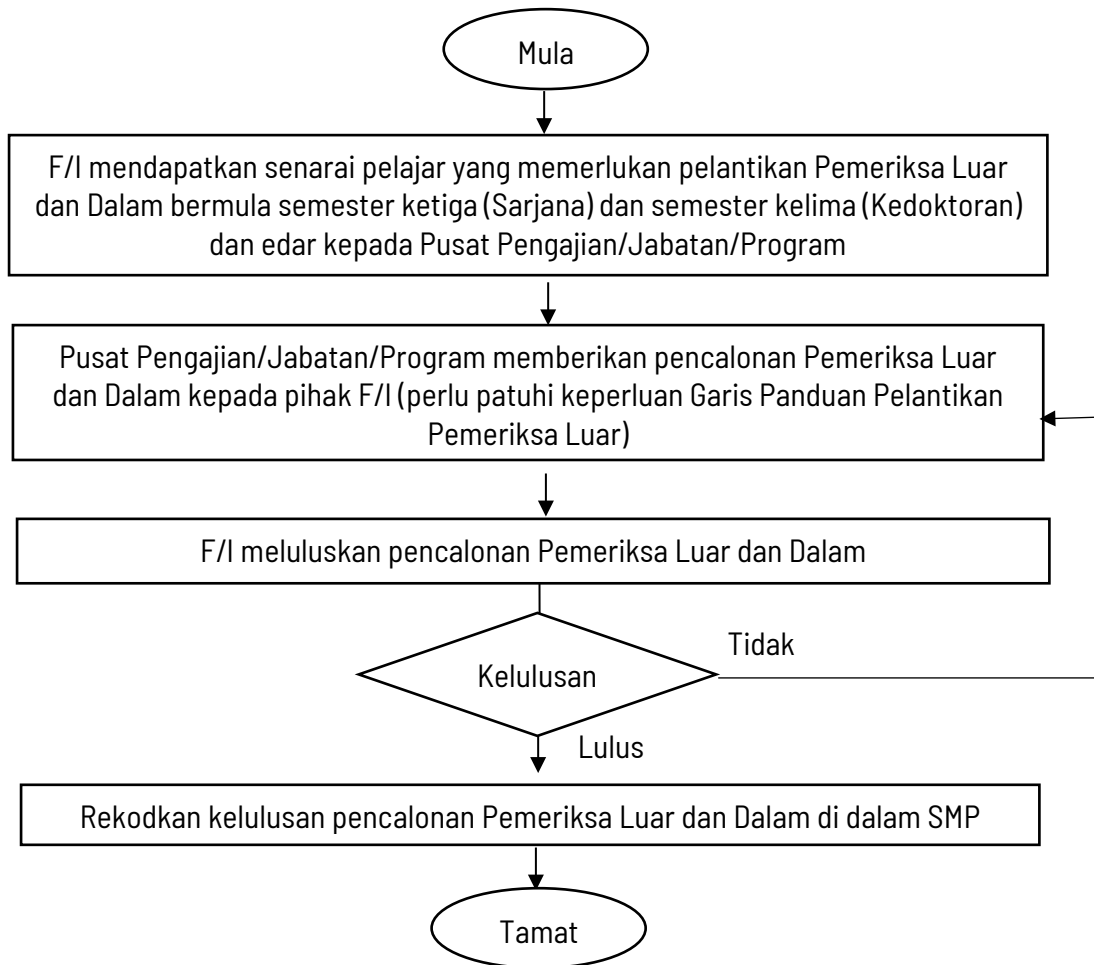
Mula

F/I mendapatkan senarai pelajar yang memerlukan pelantikan Pemeriksa Luar dan Dalam bermula semester ketiga (Sarjana) dan semester kelima (Kedoktoran) dan edar kepada Pusat Pengajian/Jabatan/Program

Pusat Pengajian/Jabatan/Program memberikan pencalonan Pemeriksa Luar dan Dalam kepada pihak F/I (perlu patuhi keperluan Garis Panduan Pelantikan Pemeriksa Luar)

F/I meluluskan pencalonan Pemeriksa Luar dan Dalam

Kelulusan

Tidak

Lulus

Rekodkan kelulusan pencalonan Pemeriksa Luar dan Dalam di dalam SMP

Tamat